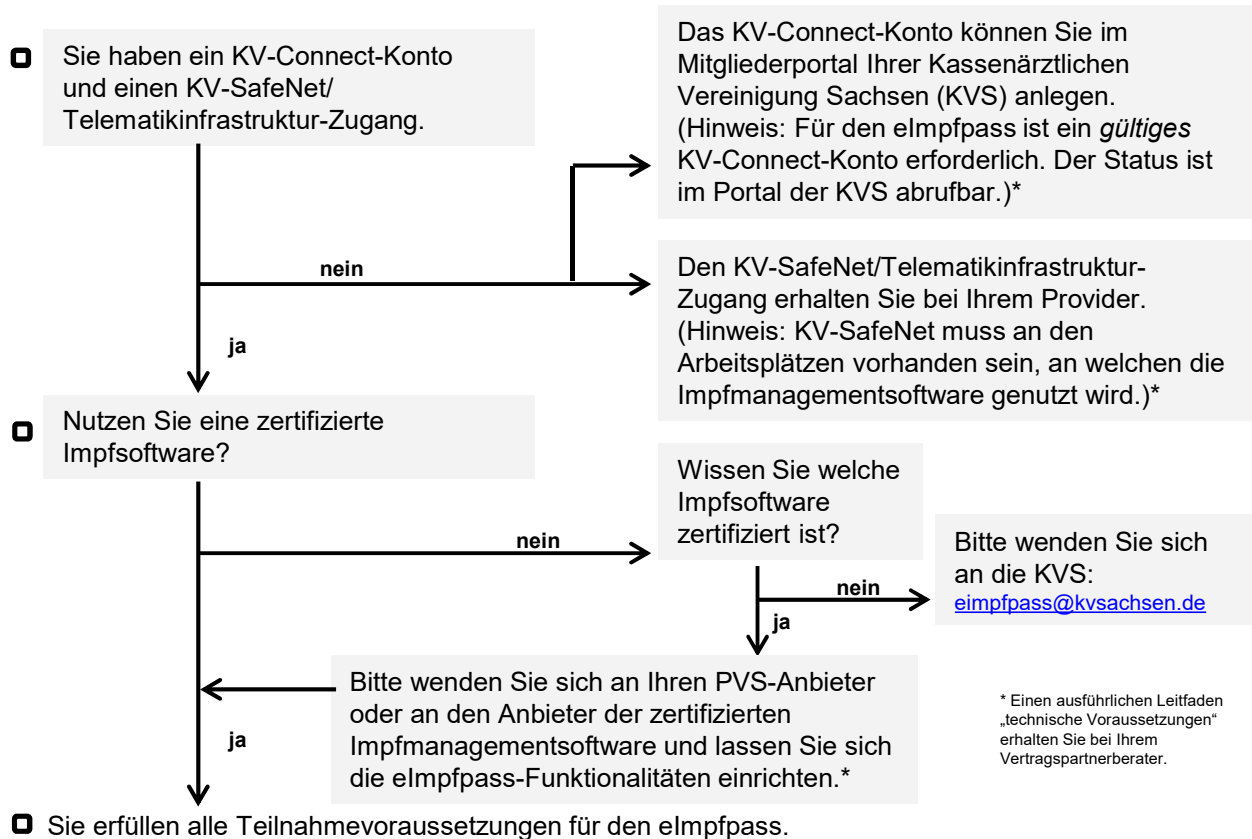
Sie haben ein KV-Connect-Konto und einen KV-SafeNet/ Telematikinfrastruktur-Zugang.

Das KV-Connect-Konto können Sie im Mitgliederportal Ihrer Kassenärztlichen Vereinigung Sachsen (KVS) anlegen. (Hinweis: Für den eImpfpass ist ein *gültiges* KV-Connect-Konto erforderlich. Der Status ist im Portal der KVS abrufbar.)*

nein

Den KV-SafeNet/Telematikinfrastruktur-Zugang erhalten Sie bei Ihrem Provider. (Hinweis: KV-SafeNet muss an den Arbeitsplätzen vorhanden sein, an welchen die Impfmanagementsoftware genutzt wird.)*

ja

Nutzen Sie eine zertifizierte Impfsoftware?

Wissen Sie welche Impfsoftware zertifiziert ist?

nein

Bitte wenden Sie sich an die KVS: eimpfpass@kvsachsen.de

nein

ja

Bitte wenden Sie sich an Ihren PVS-Anbieter oder an den Anbieter der zertifizierten Impfmanagementsoftware und lassen Sie sich die eImpfpass-Funktionalitäten einrichten.*

ja

* Einen ausführlichen Leitfaden „technische Voraussetzungen" erhalten Sie bei Ihrem Vertragspartnerberater.

Sie erfüllen alle Teilnahmevoraussetzungen für den eImpfpass.